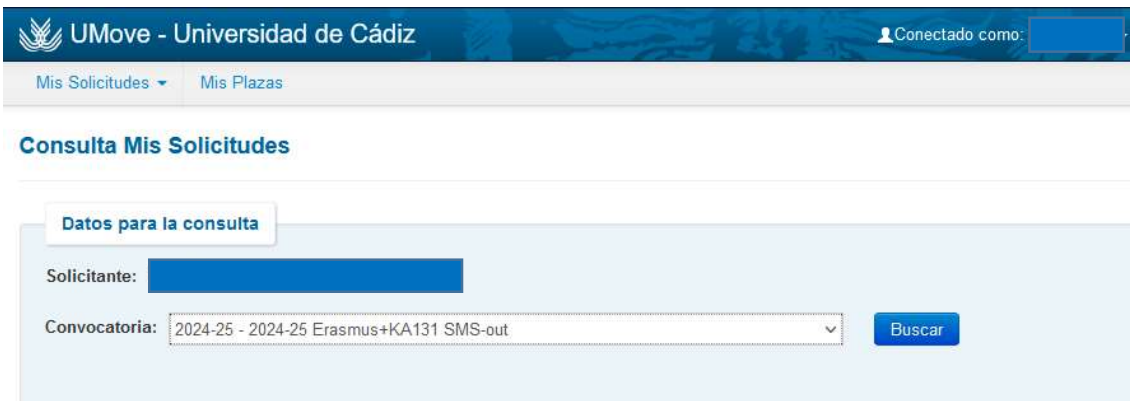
UMove - Universidad de Cádiz

Conectado como:

Mis Solicitudes ▾ Mis Plazas

Consulta Mis Solicitudes

Datos para la consulta

Solicitante:

Convocatoria: 2024-25 - 2024-25 Erasmus+KA131 SMS-out

Buscar